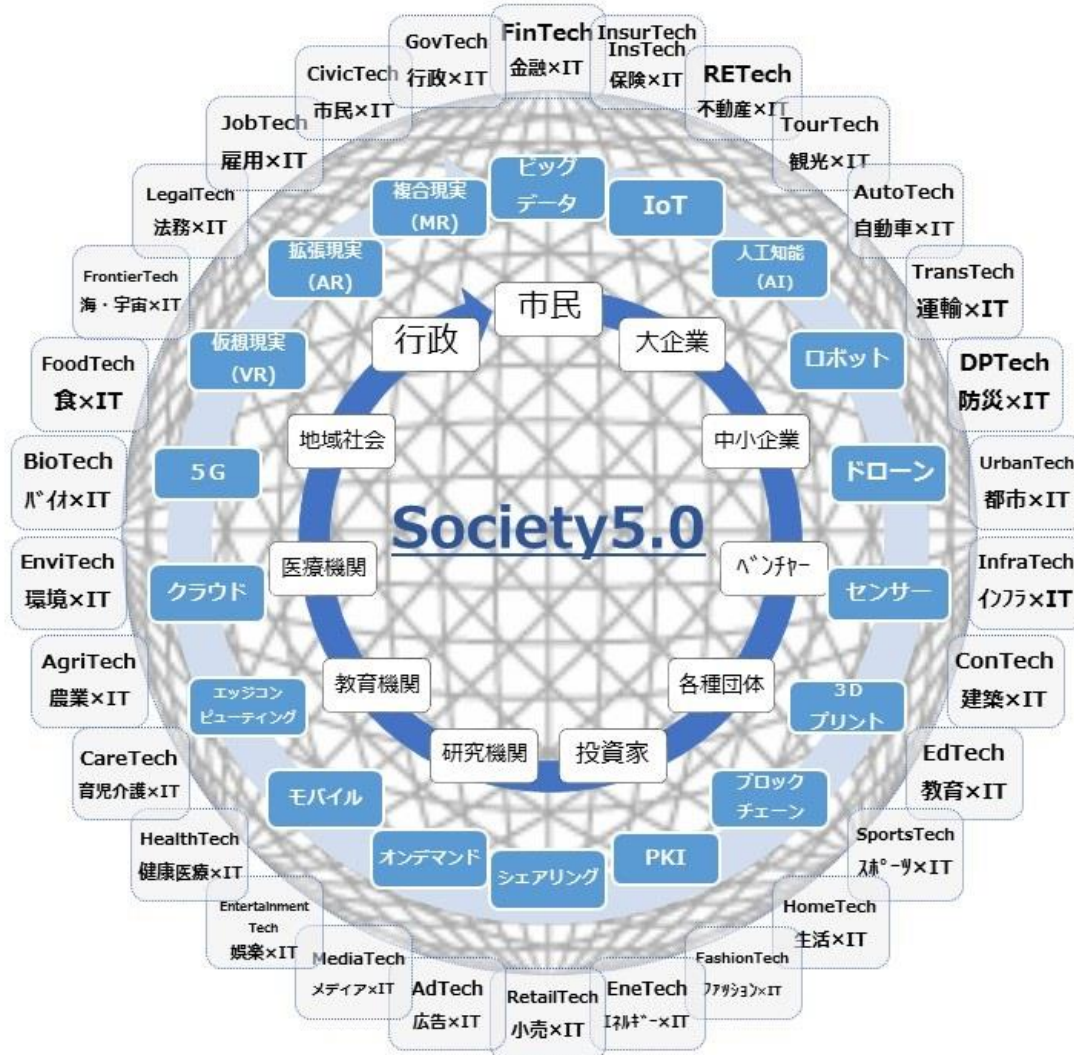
FinTech
金融×IT

InsurTech
InsTech
保険×IT

RETech
不動産×IT

TourTech
観光×IT

AutoTech
自動車×IT

TransTech
運輸×IT

DPTech
防災×IT

UrbanTech
都市×IT

InfraTech
ｲﾝﾌﾗ×IT

ConTech
建築×IT

EdTech
教育×IT

SportsTech
ｽﾎﾟｰﾂ×IT

HomeTech
生活×IT

FashionTech
ﾌｧｯｼｮﾝ×IT

EneTech
ｴﾈﾙｷﾞｰ×IT

RetailTech
小売×IT

AdTech
広告×IT

MediaTech
ﾒﾃﾞｨｱ×IT

Entertainment Tech
娯楽×IT

HealthTech
健康医療×IT

CareTech
育児介護×IT

AgriTech
農業×IT

EnviTech
環境×IT

BioTech
ﾊﾞｲｵ×IT

FoodTech
食×IT

FrontierTech
海・宇宙×IT

LegalTech
法務×IT

JobTech
雇用×IT

CivicTech
市民×IT

GovTech
行政×IT

ビッグデータ

IoT

人工知能(AI)

ロボット

ドローン

センサー

3Dプリント

ブロックチェーン

PKI

シェアリング

オンデマンド

モバイル

エッジコンピューティング

クラウド

5G

仮想現実(VR)

拡張現実(AR)

複合現実(MR)

市民

大企業

中小企業

ﾍﾞﾝﾁｬｰ

各種団体

投資家

研究機関

教育機関

医療機関

地域社会

行政

Society5.0